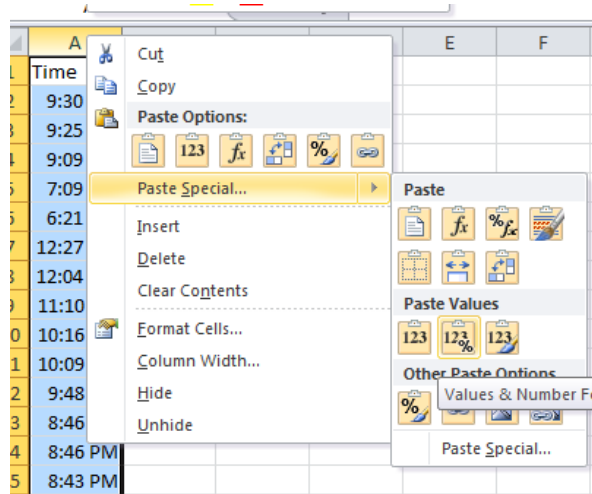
A
E
F
1 Time
2 9:30
3 9:25
4 9:09
5 7:09
6 6:21
7 12:27
8 12:04
9 11:10
10 10:16
11 10:09
12 9:48
13 8:46
14 8:46 PM
15 8:43 PM

Cut
Copy
Paste Options:
123
$fx$
%
Paste Special...
Insert
Delete
Clear Contents
Format Cells...
Column Width...
Hide
Unhide

Paste
$fx$
%$fx$
Paste Values
123
12%
123
Other Paste Options
Values & Number Fo
Paste Special...